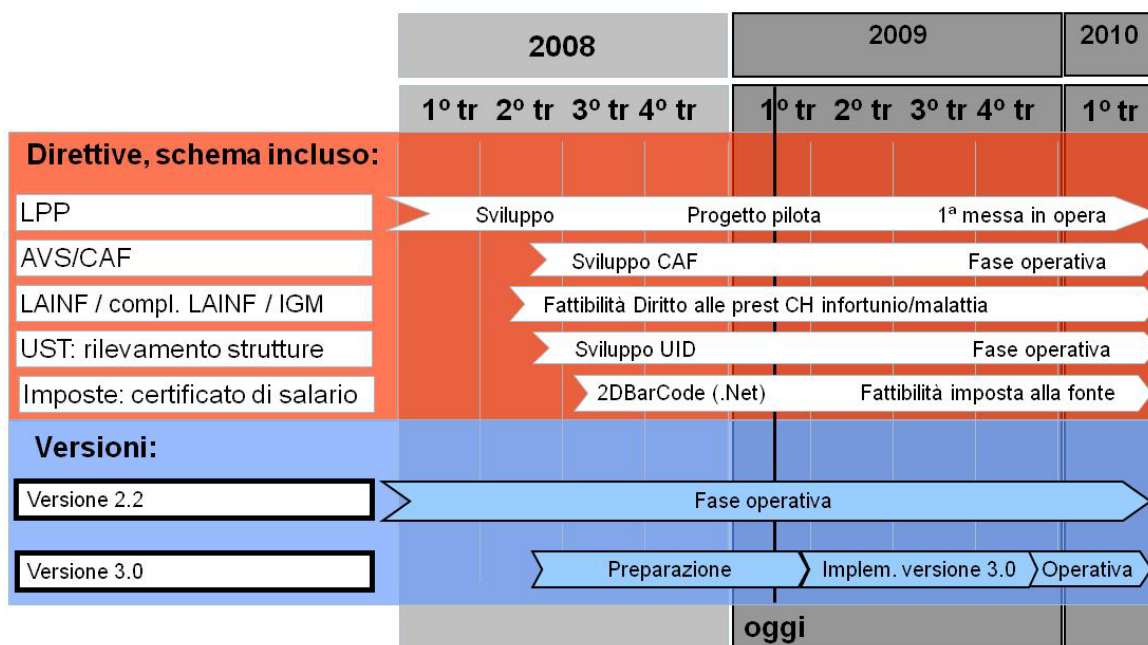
| | 2008 | 2009 | 2010 |
|---|---|---|---|
| | 1º tr 2º tr 3º tr 4º tr | 1º tr 2º tr 3º tr 4º tr | 1º tr |

Direttive, schema incluso:

LPP — Sviluppo — Progetto pilota — 1ª messa in opera

AVS/CAF — Sviluppo CAF — Fase operativa

LAINF / compl. LAINF / IGM — Fattibilità Diritto alle prest CH infortunio/malattia

UST: rilevamento strutture — Sviluppo UID — Fase operativa

Imposte: certificato di salario — 2DBarCode (.Net) — Fattibilità imposta alla fonte

Versioni:

Versione 2.2 — Fase operativa

Versione 3.0 — Preparazione — Implem. versione 3.0 — Operativa

oggi